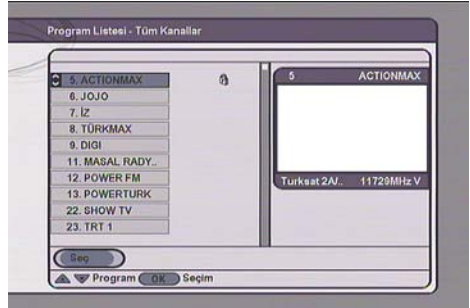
Program Listesi - Tüm Kanallar

5. ACTIONMAX
6. JOJO
7. İZ
8. TÜRKMAX
9. DIGI
11. MASAL RADY..
12. POWER FM
13. POWERTURK
22. SHOW TV
23. TRT 1

5 ACTIONMAX

Turksat 2A/.. 11729MHz V

Seç

Program OK Seçim